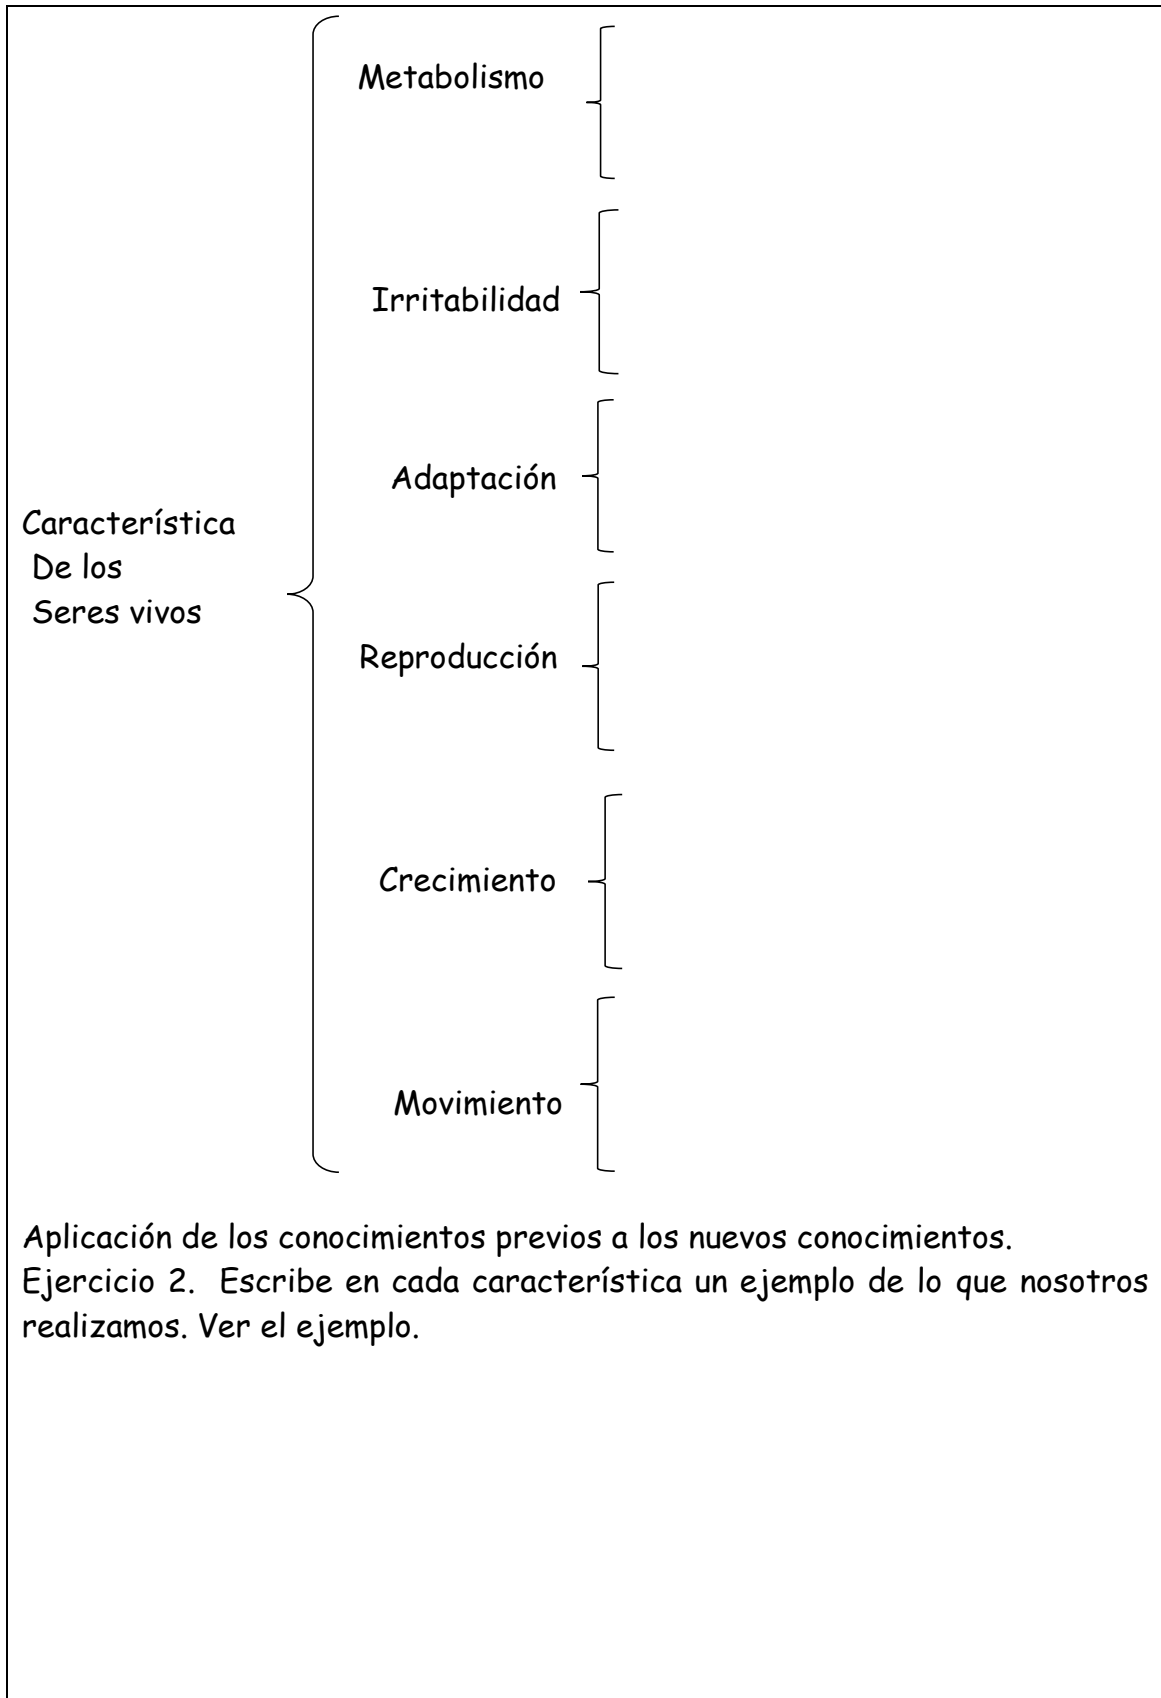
Característica
De los
Seres vivos

Metabolismo

Irritabilidad

Adaptación

Reproducción

Crecimiento

Movimiento

Aplicación de los conocimientos previos a los nuevos conocimientos.
Ejercicio 2. Escribe en cada característica un ejemplo de lo que nosotros realizamos. Ver el ejemplo.